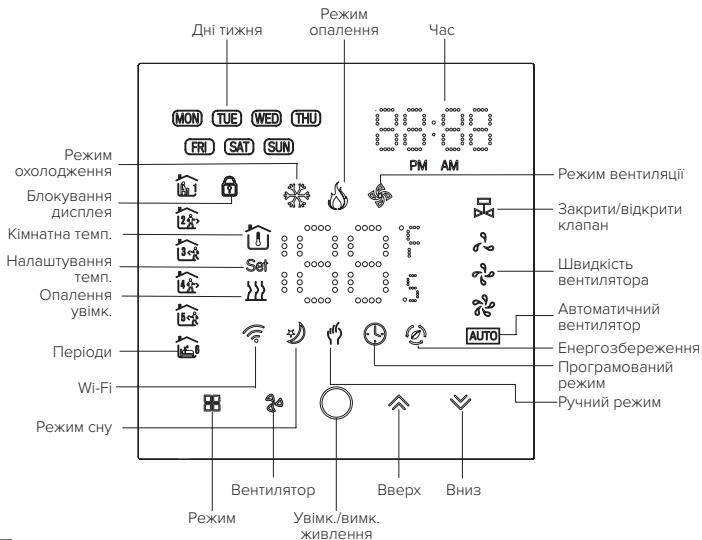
Дні тижня

Режим опалення

Час

MON TUE WED THU

FRI SAT SUN

PM AM

Режим охолодження

Блокування дисплея

Кімнатна темп.

Налаштування темп.

Set

Опалення увімк.

Періоди

Wi-Fi

Режим сну

Режим вентиляції

Закрити/відкрити клапан

Швидкість вентилятора

Автоматичний вентилятор

AUTO

Енергозбереження

Програмований режим

Ручний режим

Вентилятор

Вверх

Вниз

Режим

Увімк./вимк. живлення